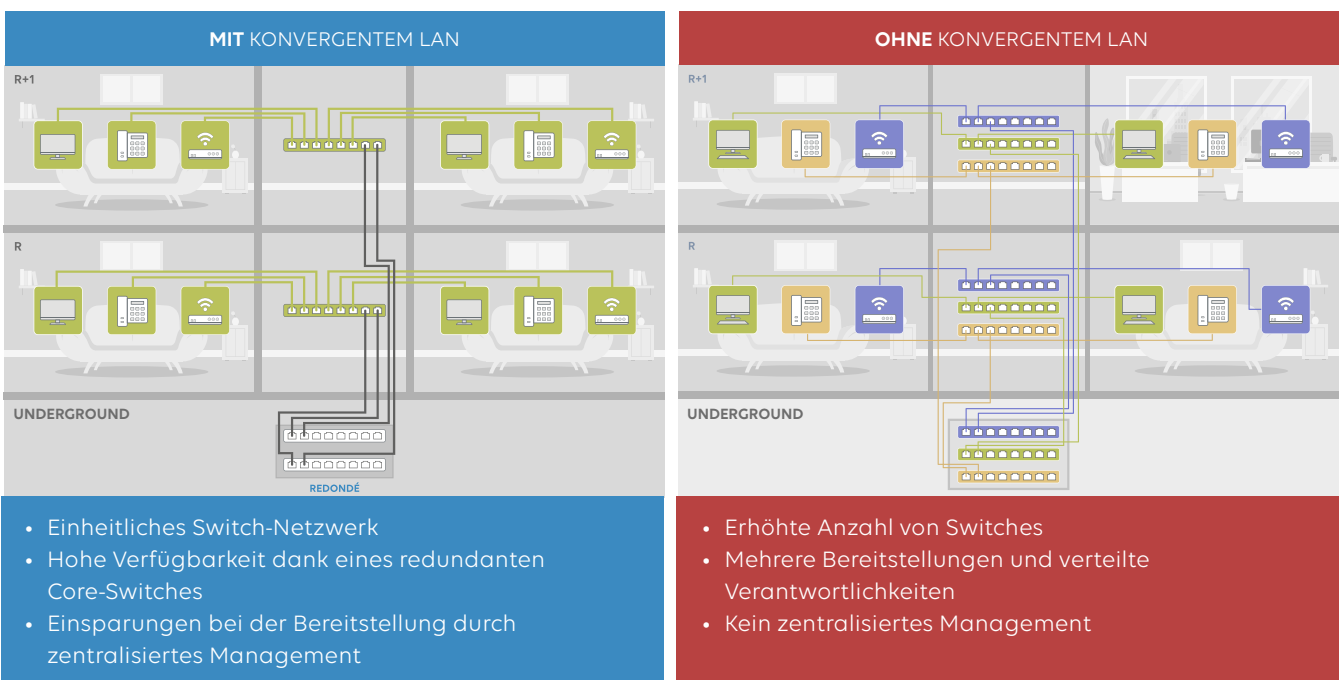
MIT KONVERGENTEM LAN

R+1

R

UNDERGROUND

REDONDÉ

• Einheitliches Switch-Netzwerk
• Hohe Verfügbarkeit dank eines redundanten Core-Switches
• Einsparungen bei der Bereitstellung durch zentralisiertes Management

OHNE KONVERGENTEM LAN

R+1

R

UNDERGROUND

• Erhöhte Anzahl von Switches
• Mehrere Bereitstellungen und verteilte Verantwortlichkeiten
• Kein zentralisiertes Management